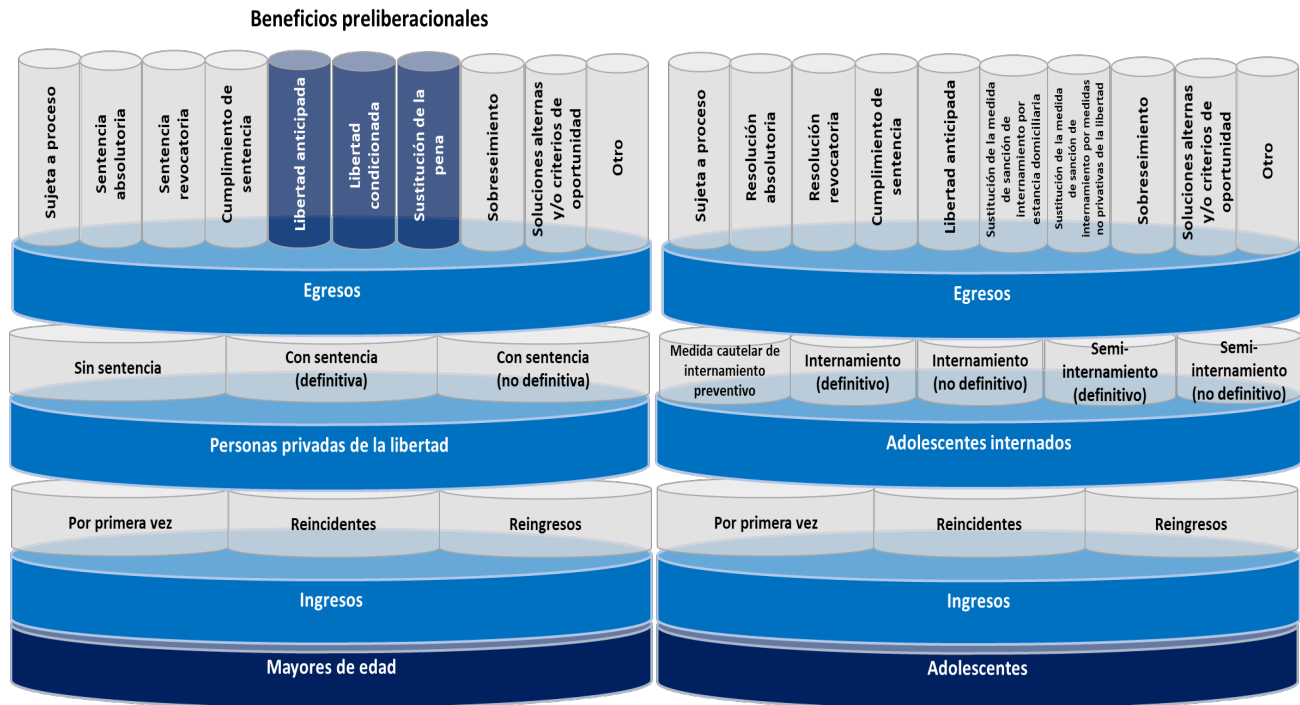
Beneficios preliberacionales

Sujeta a proceso

Sentencia absolutoria

Sentencia revocatoria

Cumplimiento de sentencia

Libertad anticipada

Libertad condicionada

Sustitución de la pena

Sobreseimiento

Soluciones alternas y/o criterios de oportunidad

Otro

Egresos

Sin sentencia

Con sentencia (definitiva)

Con sentencia (no definitiva)

Personas privadas de la libertad

Por primera vez

Reincidentes

Reingresos

Ingresos

Mayores de edad

Sujeta a proceso

Resolución absolutoria

Resolución revocatoria

Cumplimiento de sentencia

Libertad anticipada

Sustitución de la medida de sanción de internamiento por estancia domiciliaria

Sustitución de la medida de sanción de internamiento por medidas no privativas de la libertad

Sobreseimiento

Soluciones alternas y/o criterios de oportunidad

Otro

Egresos

Medida cautelar de internamiento preventivo

Internamiento (definitivo)

Internamiento (no definitivo)

Semi-internamiento (definitivo)

Semi-internamiento (no definitivo)

Adolescentes internados

Por primera vez

Reincidentes

Reingresos

Ingresos

Adolescentes